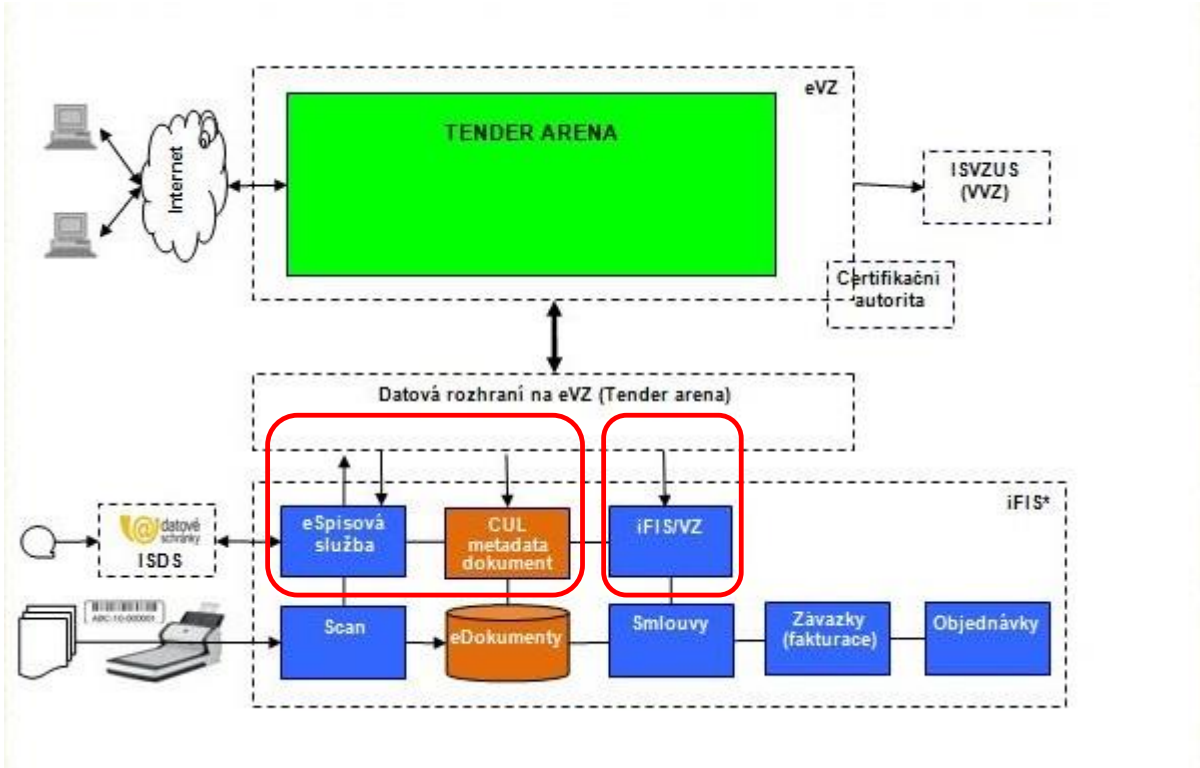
eVZ

TENDER ARENA

Internet

ISVZUS (VVZ)

Certifikační autorita

Datová rozhraní na eVZ (Tender arena)

iFIS*

datové schránky

ISDS

eSpisová služba

CUL metadata dokument

iFIS/VZ

ABC-10-000001

Scan

eDokumenty

Smlouvy

Závazky (fakturace)

Objednávky